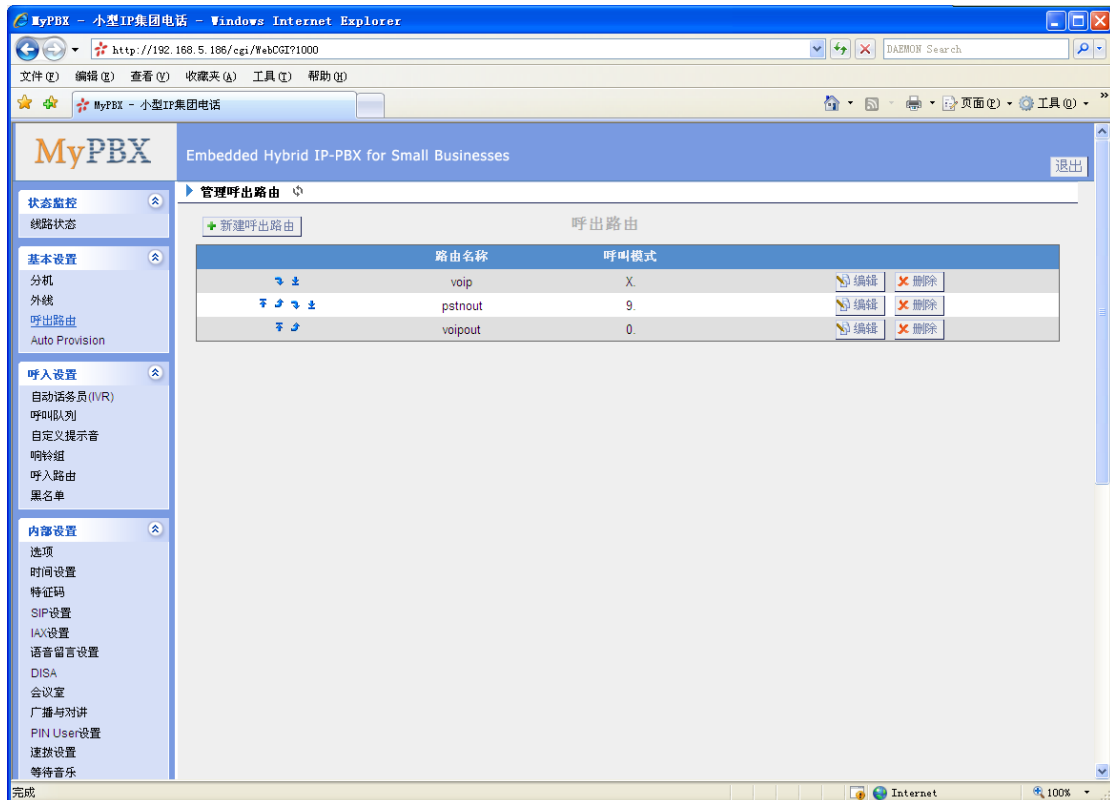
MyPBX - 小型IP集团电话 - Windows Internet Explorer

http://192.168.5.186/cgi/WebCGI?1000

DAEMON Search

文件(F) 编辑(E) 查看(V) 收藏夹(A) 工具(T) 帮助(H)

MyPBX - 小型IP集团电话

页面(P) 工具(O)

MyPBX

Embedded Hybrid IP-PBX for Small Businesses

退出

状态监控
线路状态

基本设置
分机
外线
呼出路由
Auto Provision

呼入设置
自动话务员(IVR)
呼叫队列
自定义提示音
响铃组
呼入路由
黑名单

内部设置
选项
时间设置
特征码
SIP设置
IAX设置
语音留言设置
DISA
会议室
广播与对讲
PIN User设置
速拨设置
等待音乐

管理呼出路由

新建呼出路由

呼出路由

| | 路由名称 | 呼叫模式 | |
|---|---|---|---|
| | voip | X. | 编辑 删除 |
| | pstnout | 9. | 编辑 删除 |
| | voipout | 0. | 编辑 删除 |

完成

Internet

100%